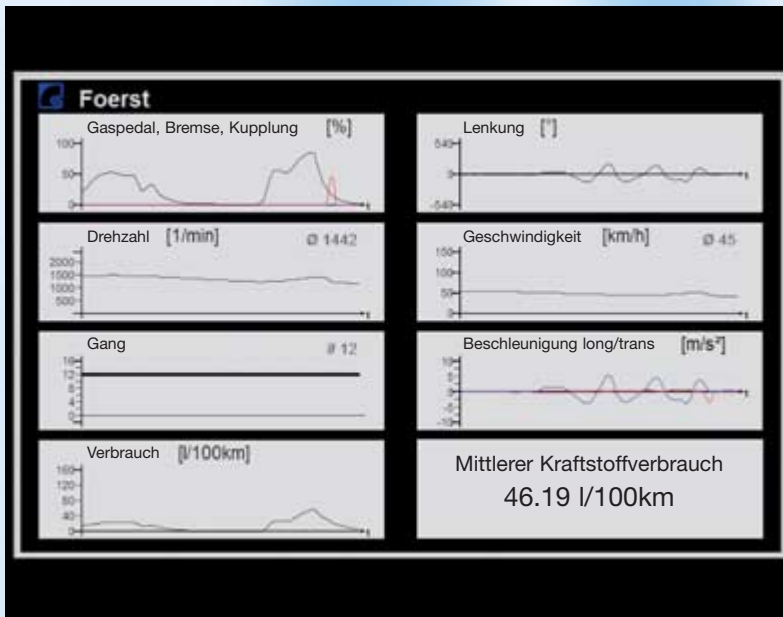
Foerst

Gaspedal, Bremse, Kupplung [%]
100
50
0
t

Lenkung [°]
540
0
-540
t

Drehzahl [1/min] Ø 1442
2000
1500
1000
500
t

Geschwindigkeit [km/h] Ø 45
150
100
50
0
t

Gang Ø 12
16
12
8
4
0
t

Beschleunigung long/trans [m/s²]
10
5
0
-5
-10
t

Verbrauch [l/100km]
160
120
80
40
0
t

Mittlerer Kraftstoffverbrauch
46.19 l/100km